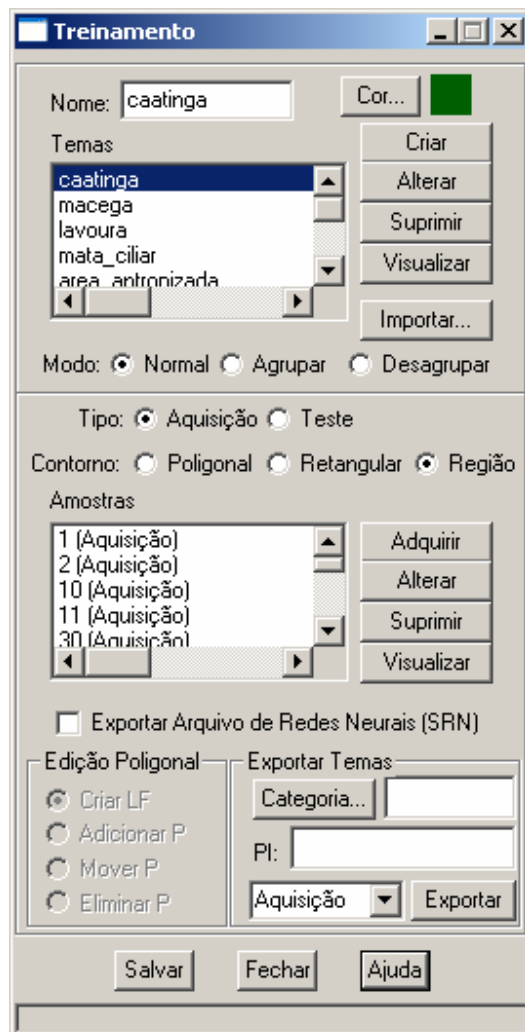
Treinamento

Nome: caatinga
Cor...
Temas
caatinga
macega
lavoura
mata_ciliar
area_antropizada
Criar
Alterar
Suprimir
Visualizar
Importar...
Modo: Normal Agrupar Desagrupar

Tipo: Aquisição Teste
Contorno: Poligonal Retangular Região
Amostras
1 (Aquisição)
2 (Aquisição)
10 (Aquisição)
11 (Aquisição)
30 (Aquisição)
Adquirir
Alterar
Suprimir
Visualizar

Exportar Arquivo de Redes Neurais (SRN)

Edição Poligonal
Criar LF
Adicionar P
Mover P
Eliminar P

Exportar Temas
Categoria...
PI:
Aquisição
Exportar

Salvar Fechar Ajuda